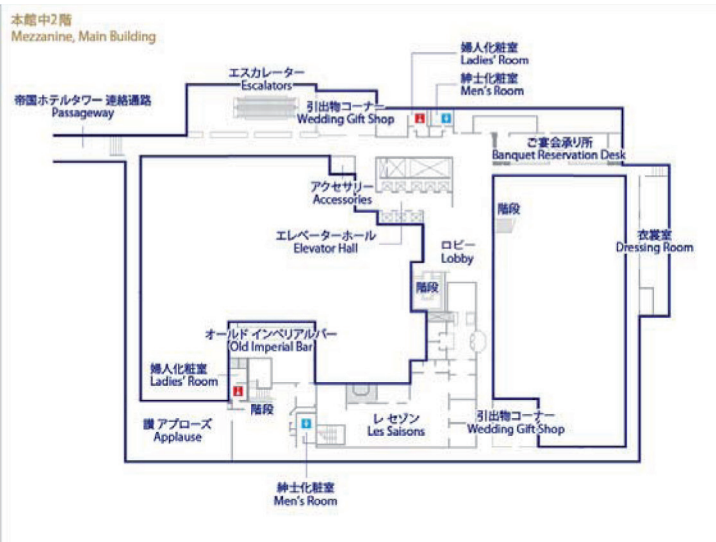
本館中2階
Mezzanine, Main Building

婦人化粧室
Ladies' Room

紳士化粧室
Men's Room

エスカレーター
Escalators

帝国ホテルタワー 連絡通路
Passageway

引出物コーナー
Wedding Gift Shop

ご宴会承り所
Banquet Reservation Desk

アクセサリー
Accessories

階段

衣裳室
Dressing Room

エレベーターホール
Elevator Hall

ロビー
Lobby

階段

オールド インペリアルバー
Old Imperial Bar

婦人化粧室
Ladies' Room

階段

讃 アプローズ
Applause

レ セゾン
Les Saisons

引出物コーナー
Wedding Gift Shop

紳士化粧室
Men's Room